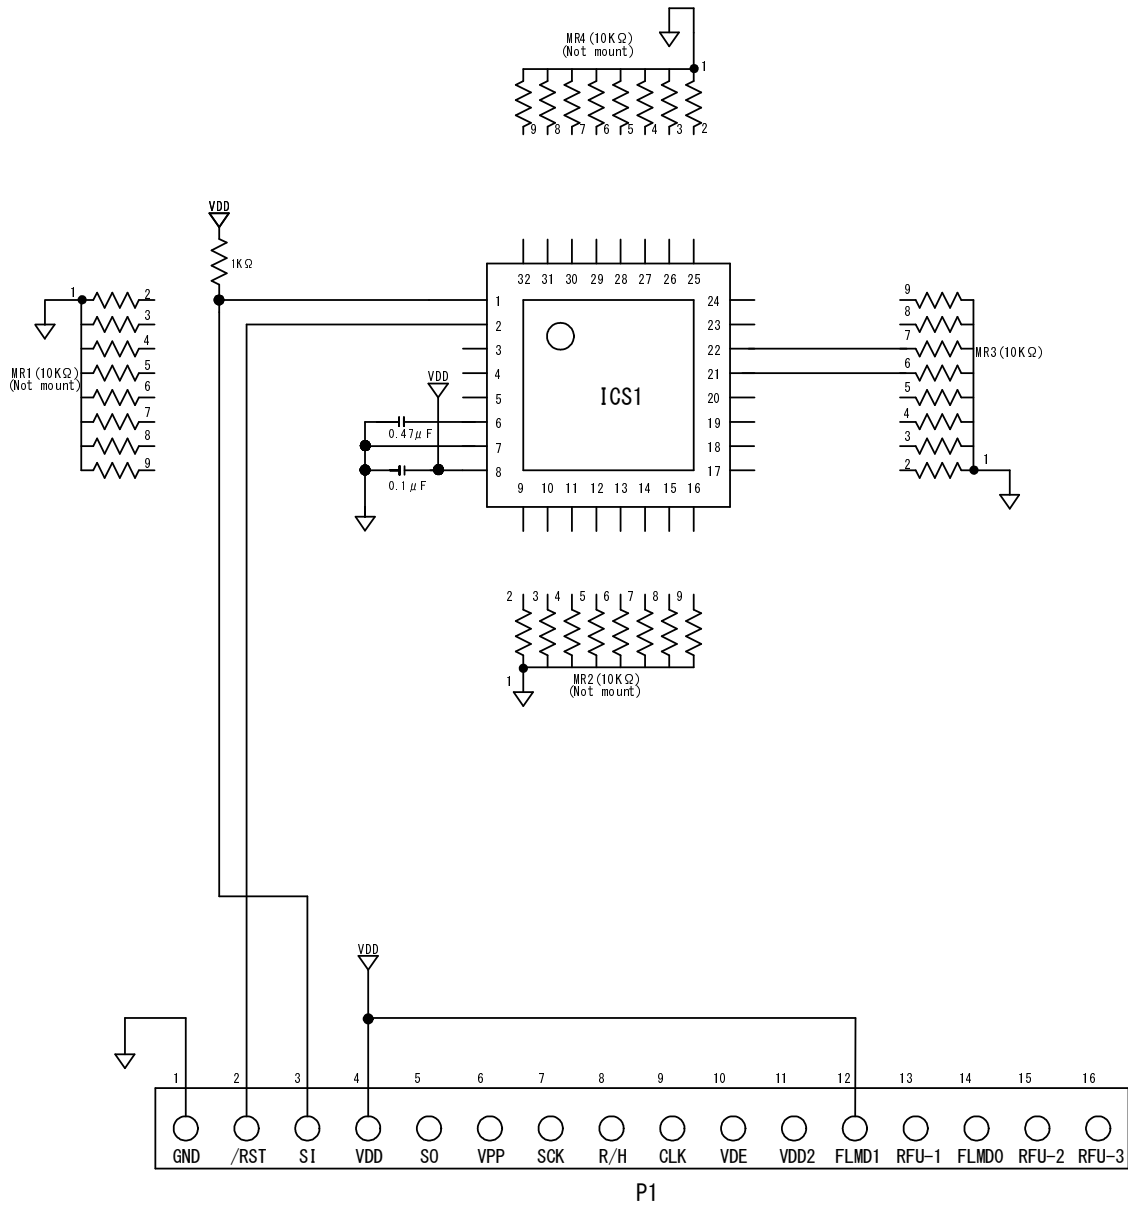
MR4 (10KΩ)
(Not mount)
1
9 8 7 6 5 4 3 2

VDD
1KΩ

1
2
3
4
5
6
7
8
9
MR1 (10KΩ)
(Not mount)

32 31 30 29 28 27 26 25
1
2
3
4
5
6
7
8
9 10 11 12 13 14 15 16
24
23
22
21
20
19
18
17
ICS1

VDD
0.47μF
0.1μF

9
8
7
6
5
4
3
2
1
MR3 (10KΩ)

2 3 4 5 6 7 8 9
1
MR2 (10KΩ)
(Not mount)

VDD

| 1 | 2 | 3 | 4 | 5 | 6 | 7 | 8 | 9 | 10 | 11 | 12 | 13 | 14 | 15 | 16 |
|---|---|---|---|---|---|---|---|---|---|---|---|---|---|---|---|
| GND | /RST | SI | VDD | SO | VPP | SCK | R/H | CLK | VDE | VDD2 | FLMD1 | RFU-1 | FLMD0 | RFU-2 | RFU-3 |

P1